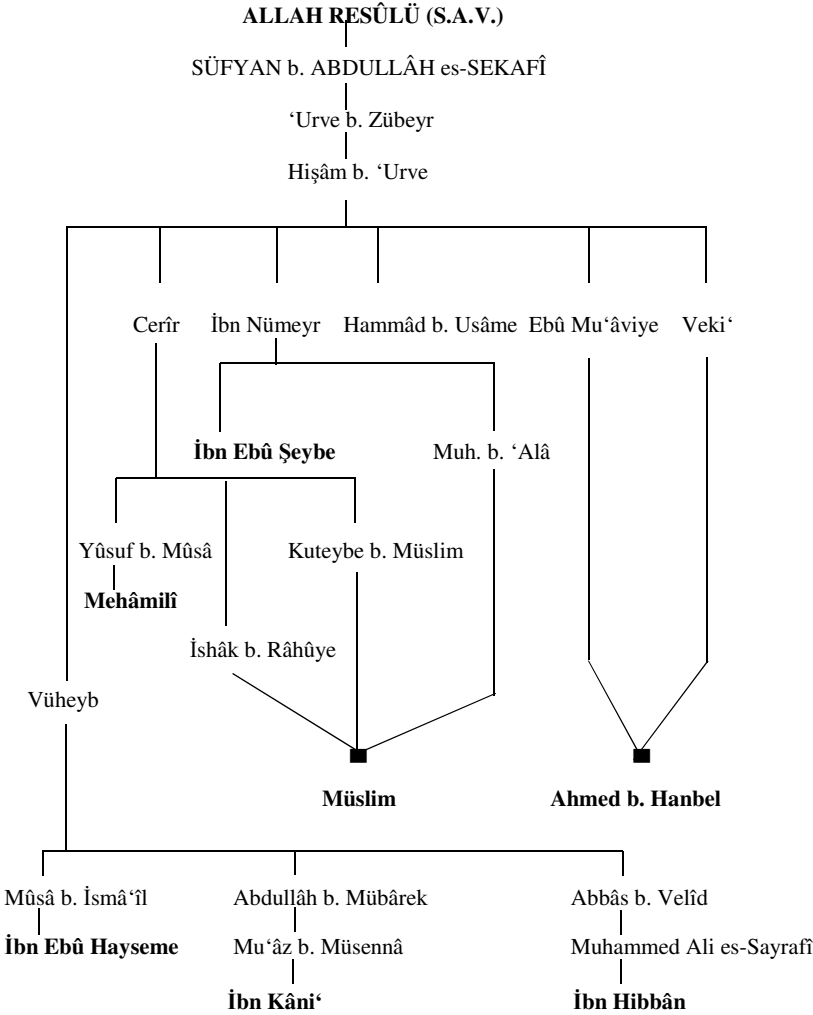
ALLAH RESÛLÜ (S.A.V.)

SÜFYAN b. ABDULLÂH es-SEKAFÎ

'Urve b. Zübeyr

Hişâm b. 'Urve

Cerîr

İbn Nümeyr

Hammâd b. Usâme

Ebû Mu'âviye

Veki'

İbn Ebû Şeybe

Muh. b. 'Alâ

Yûsuf b. Mûsâ

Kuteybe b. Müslim

Mehâmilî

İshâk b. Râhûye

Vüheyb

Müslim

Ahmed b. Hanbel

Mûsâ b. İsmâ'îl

İbn Ebû Hayseme

Abdullâh b. Mübârek

Mu'âz b. Müsennâ

İbn Kâni'

Abbâs b. Velîd

Muhammed Ali es-Sayrafî

İbn Hibbân